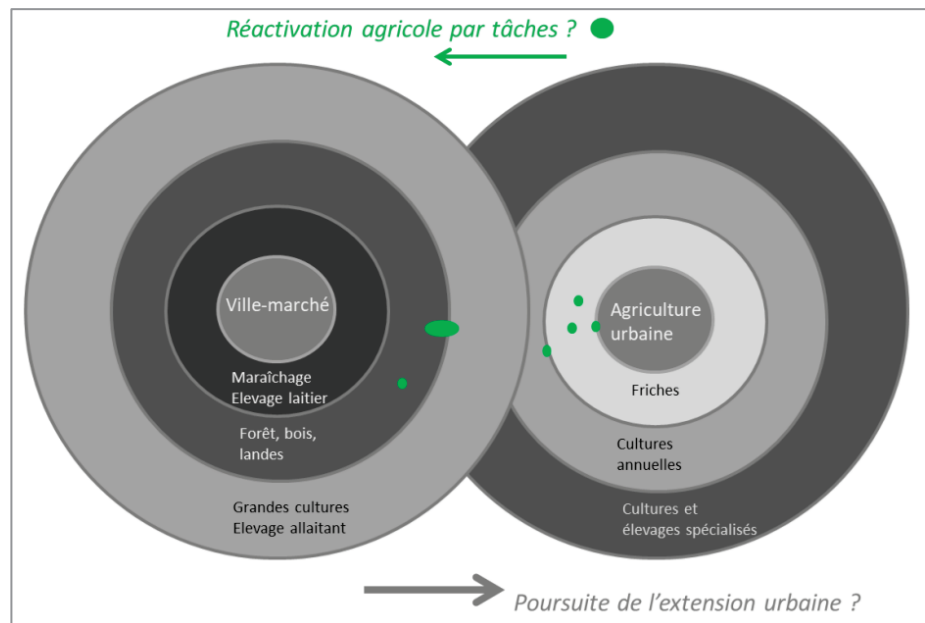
Réactivation agricole par tâches ?

Ville-marché

Maraîchage
Elevage laitier

Forêt, bois, landes

Grandes cultures
Elevage allaitant

Agriculture urbaine

Friches

Cultures annuelles

Cultures et élevages spécialisés

Poursuite de l'extension urbaine ?